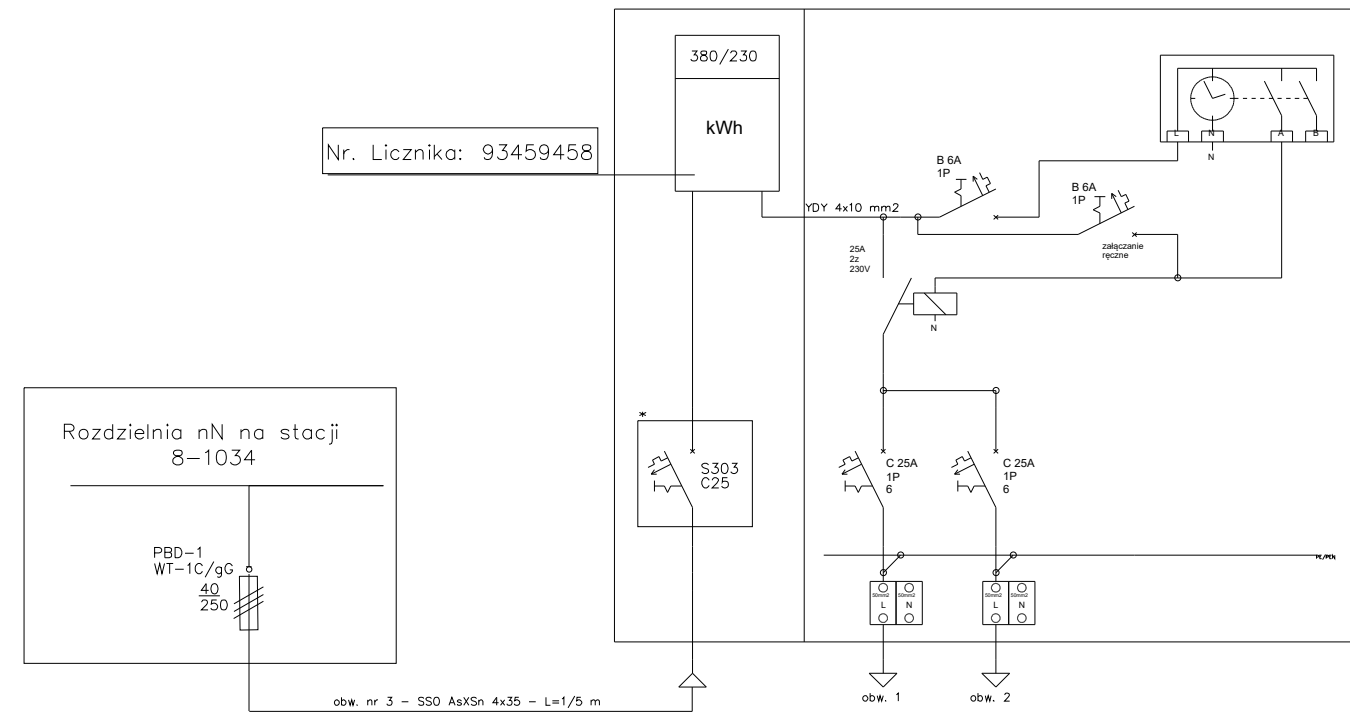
380/230

kWh

Nr. Licznika: 93459458

YDY 4x10 mm2

B 6A
1P

B 6A
1P

L N A B

N

25A
2z
230V

załączanie
ręczne

N

*

S303
C25

C 25A
1P
6

C 25A
1P
6

PE/PEN

50mm2 L
50mm2 N

50mm2 L
50mm2 N

Rozdzielnia nN na stacji
8–1034

PBD–1
WT–1C/gG
$\frac{40}{250}$

obw. nr 3 – SSO AsXSn 4x35 – L=1/5 m

obw. 1

obw. 2